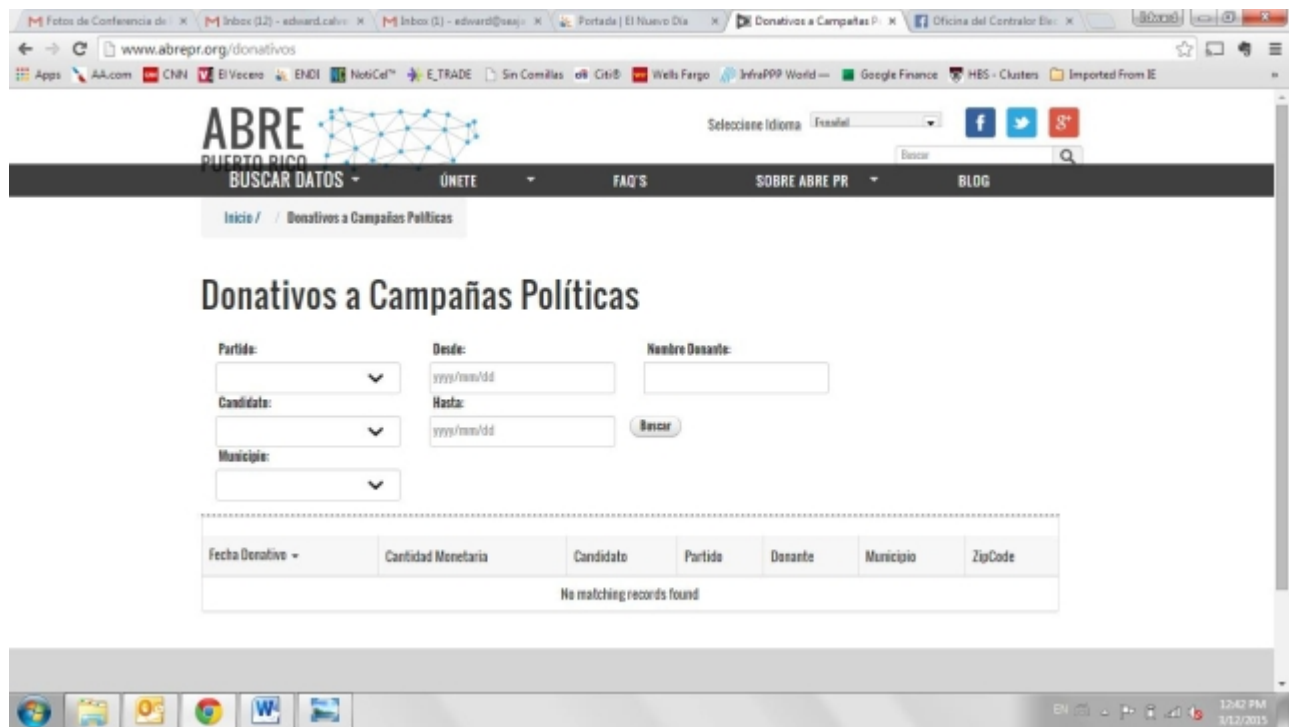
M Fotos de Conferencia de | M Inbox (12) - edward.calv | M Inbox (1) - edward@seaj | Portada | El Nuevo Dia | Donativos a Campañas P | Oficina del Contralor Ele

www.abrepr.org/donativos

Apps AA.com CNN El Vocero ENDI NotiCel E_TRADE Sin Comillas Citi Wells Fargo InfraPPP World — Google Finance HBS - Clusters Imported From IE

ABRE PUERTO RICO

Seleccione Idioma Español

Buscar

BUSCAR DATOS ÚNETE FAQ'S SOBRE ABRE PR BLOG

Inicio / Donativos a Campañas Políticas

Donativos a Campañas Políticas

Partido:
Desde:
yyyy/mm/dd
Nombre Donante:
Candidato:
Hasta:
yyyy/mm/dd
Buscar
Municipio:

| Fecha Donativo | Cantidad Monetaria | Candidato | Partido | Donante | Municipio | ZipCode |
|---|---|---|---|---|---|---|
| No matching records found | | | | | | |

EN 12:42 PM 3/12/2015